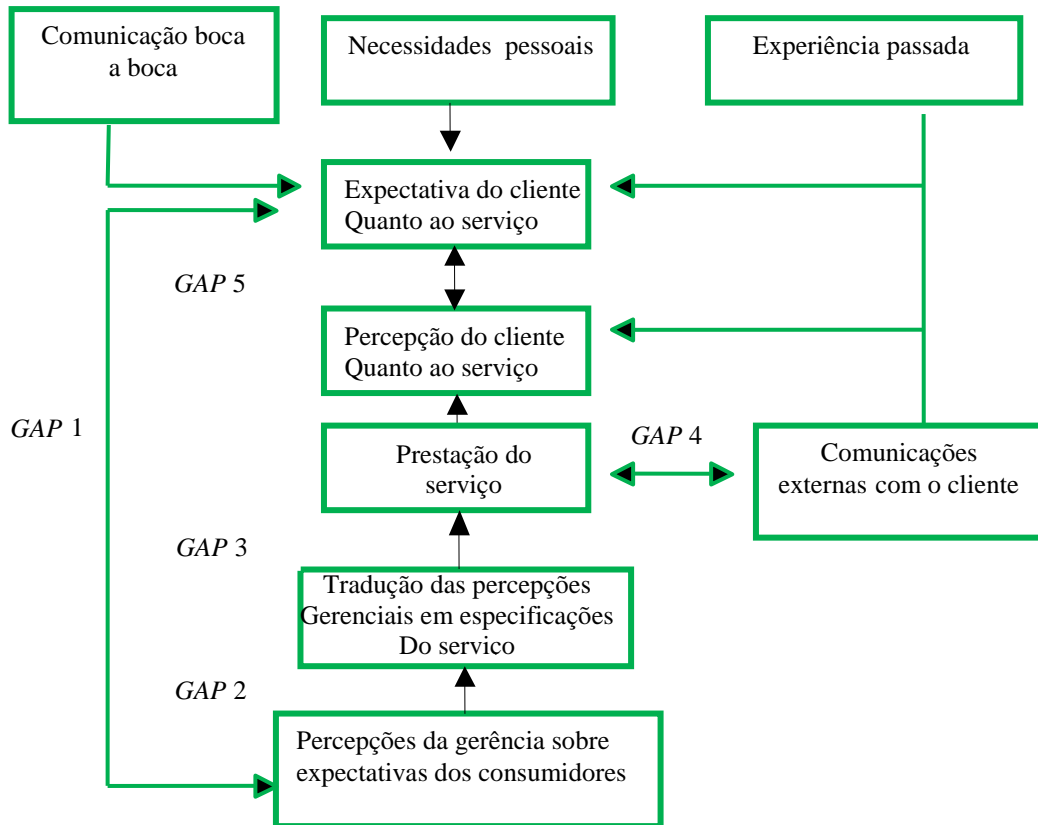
Comunicação boca a boca

Necessidades pessoais

Experiência passada

Expectativa do cliente
Quanto ao serviço

GAP 5

Percepção do cliente
Quanto ao serviço

GAP 1

Prestação do serviço

GAP 4

Comunicações externas com o cliente

GAP 3

Tradução das percepções
Gerenciais em especificações
Do servico

GAP 2

Percepções da gerência sobre expectativas dos consumidores